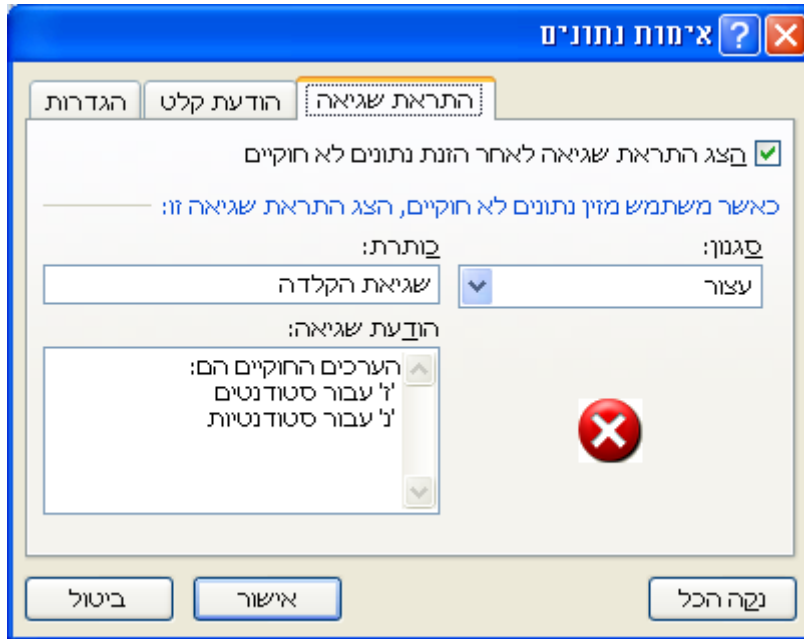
אימות נתונים

הגדרות | הודעת קלט | התראת שגיאה

הצג התראת שגיאה לאחר הזנת נתונים לא חוקיים

כאשר משתמש מזין נתונים לא חוקיים, הצג התראת שגיאה זו:

סגנון:
עצור

כותרת:
שגיאת הקלדה

הודעת שגיאה:
הערכים החוקיים הם:
'ז' עבור סטודנטים
'נ' עבור סטודנטיות

נקה הכל | אישור | ביטול